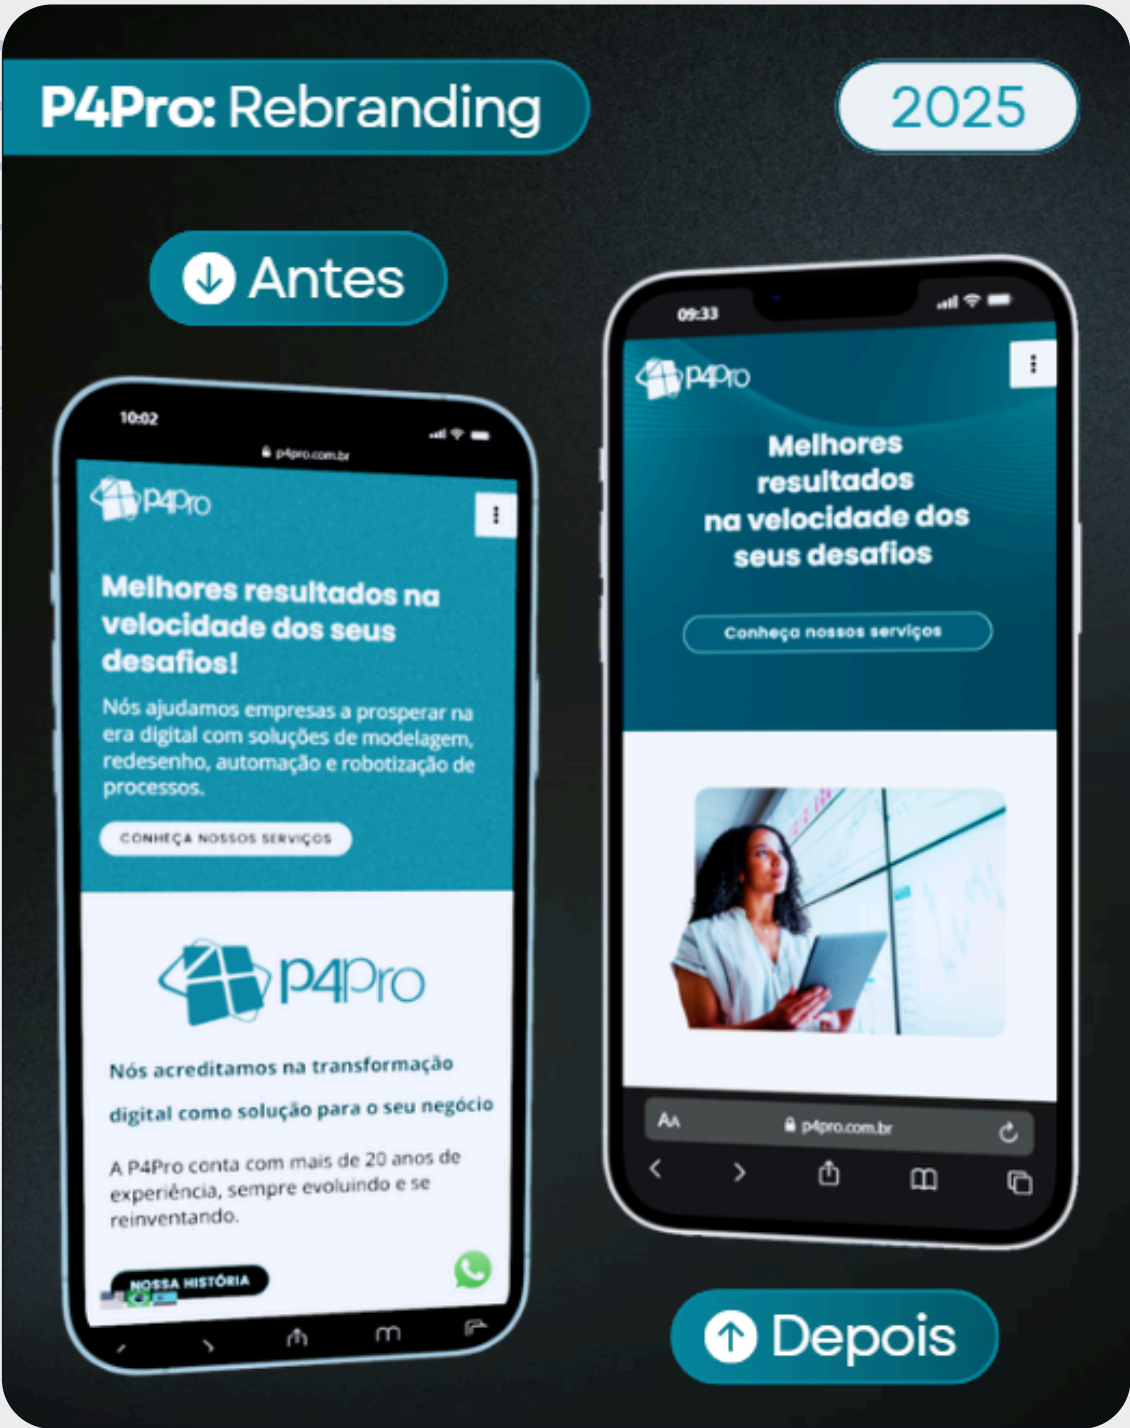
P4Pro: Rebranding

2025

Antes

10:02

p4pro.com.br

P4Pro

Melhores resultados na velocidade dos seus desafios!

Nós ajudamos empresas a prosperar na era digital com soluções de modelagem, redesenho, automação e robotização de processos.

CONHEÇA NOSSOS SERVIÇOS

P4Pro

Nós acreditamos na transformação digital como solução para o seu negócio

A P4Pro conta com mais de 20 anos de experiência, sempre evoluindo e se reinventando.

NOSSA HISTÓRIA

09:33

P4Pro

Melhores resultados na velocidade dos seus desafios

Conheça nossos serviços

AA p4pro.com.br

Depois